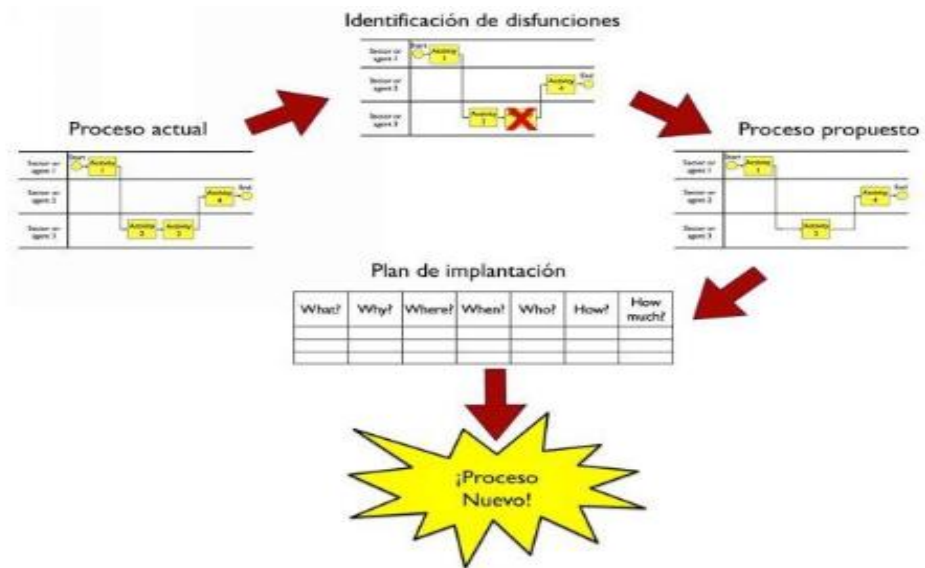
Identificación de disfunciones

Sector or agent 1
Start
Activity 1
Sector or agent 2
Activity 4
End
Sector or agent 3
Activity 1

Proceso actual

Sector or agent 1
Start
Activity 1
Sector or agent 2
Activity 4
End
Sector or agent 3
Activity 2
Activity 3

Proceso propuesto

Sector or agent 1
Start
Activity 1
Sector or agent 2
Activity 4
End
Sector or agent 3
Activity 2

Plan de implantación

| What? | Why? | Where? | When? | Who? | How? | How much? |
|---|---|---|---|---|---|---|
| | | | | | | |
| | | | | | | |
| | | | | | | |

¡Proceso Nuevo!